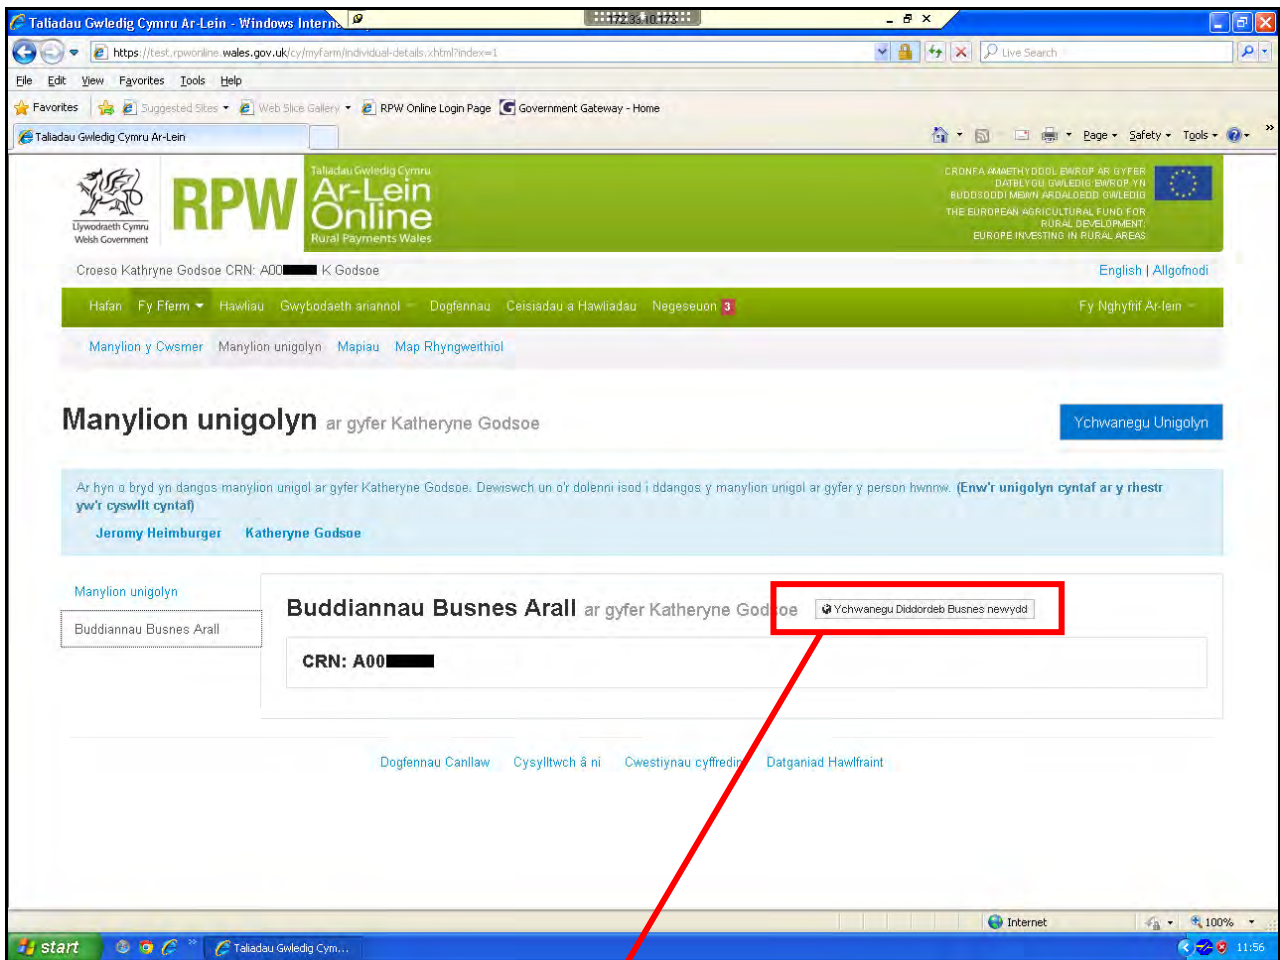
Taliadau Gwledig Cymru Ar-Lein - Windows Interne

172.31.10.173

https://test.rpwonline.wales.gov.uk/cy/myfarm/individual-details.xhtml?index=1

Live Search

File Edit View Favorites Tools Help

Favorites Suggested Sites Web Slice Gallery RPW Online Login Page Government Gateway - Home

Taliadau Gwledig Cymru Ar-Lein

Page Safety Tools

Llywodraeth Cymru Welsh Government

RPW

Taliadau Gwledig Cymru Ar-Lein Online Rural Payments Wales

CRONFA AMAETHYDDOL EWROP AR GYFER DATBLYGU GWLEDIG EWROP YN BUDDSODDI MEWN ARDALOEDD GWLEDIG
THE EUROPEAN AGRICULTURAL FUND FOR RURAL DEVELOPMENT: EUROPE INVESTING IN RURAL AREAS

Croeso Kathryne Godsoe CRN: A00 K Godsoe

English | Allgofnodi

Hafan Fy Fferm Hawliau Gwybodaeth ariannol Dogfennau Ceisiadau a Hawliadau Negeseuon 3 Fy Nghyfrif Ar-lein

Manylion y Cwsmer Manylion unigolyn Mapiau Map Rhyngweithiol

Manylion unigolyn ar gyfer Katheryne Godsoe

Ychwanegu Unigolyn

Ar hyn o bryd yn dangos manylion unigol ar gyfer Katheryne Godsoe. Dewiswch un o'r dolenni isod i ddangos y manylion unigol ar gyfer y person hwnnw. (Enw'r unigolyn cyntaf ar y rhestr yw'r cyswllt cyntaf)

Jeromy Heimburger Katheryne Godsoe

Manylion unigolyn

Buddiannau Busnes Arall

Buddiannau Busnes Arall ar gyfer Katheryne Godsoe

Ychwanegu Diddordeb Busnes newydd

CRN: A00

Dogfennau Canllaw Cysylltwch â ni Cwestiynau cyffredin Datganiad Hawlfraint

Internet 100%

start Taliadau Gwledig Cym... 11:56